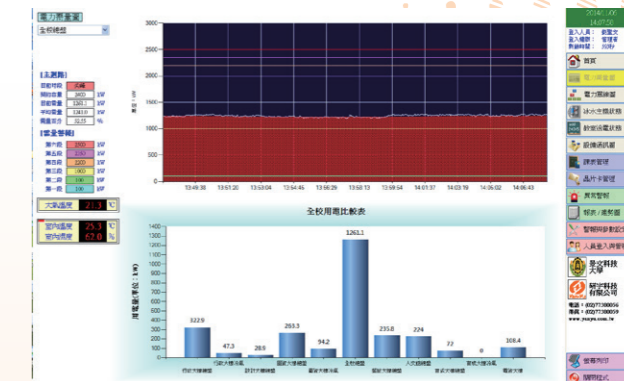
全校總體

3000
2500
2000
1500
1000
500
0

13:49:38 13:51:20 13:53:04 13:54:45 13:56:29 13:58:13 13:59:54 14:01:37 14:03:19 14:06:02 14:06:43

全校用電比較表

1400
1300
1200
1100
1000
900
800
700
600
500
400
300
200
100
0

用電量(單位:kW)

322.9
47.3
28.9
263.3
94.2
1263.1
235.8
224
72
0
108.4

大氣溫度 21.3
室內溫度 25.3
室內濕度 62.0

首頁
電力監控
電力需量
給水泵浦狀態
設備運轉狀態
設備通訊
課表管理
晶片卡管理
異常警報
報表/趨勢圖
警報時間設定
人員登入與管理

景文科技大學

研宇科技有限公司